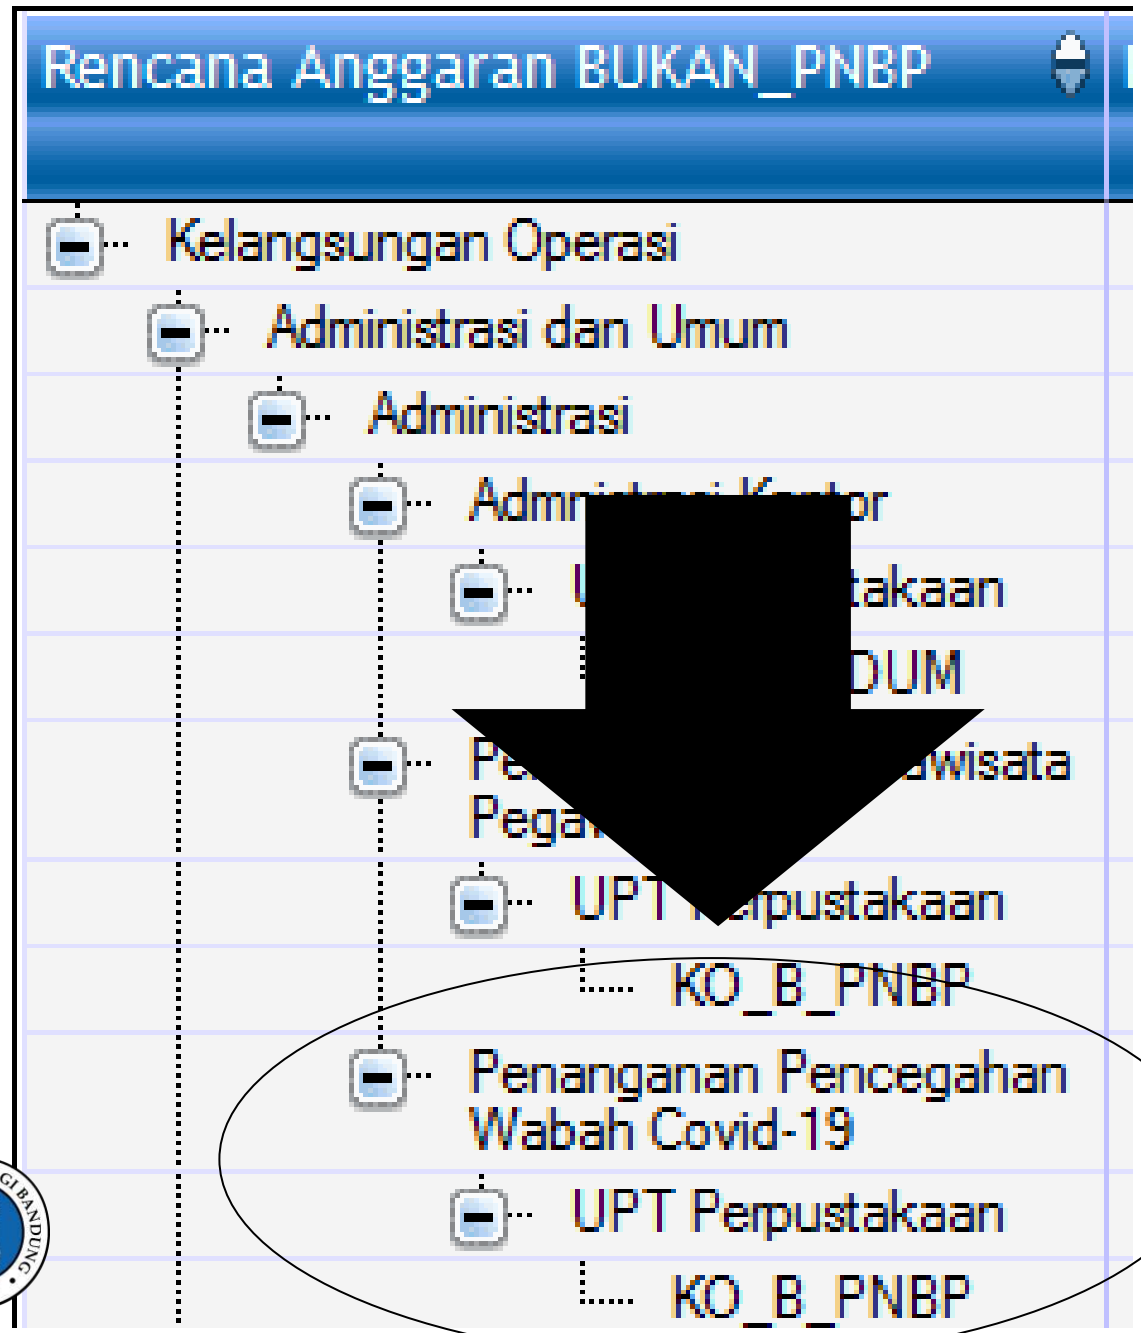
Rencana Anggaran BUKAN_PNBP

Kelangsungan Operasi

Administrasi dan Umum

Administrasi

Adm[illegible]tor

U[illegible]takaan

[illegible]DUM

Pe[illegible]wisata Pega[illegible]

UPT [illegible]rpustakaan

KO_B_PNBP

Penanganan Pencegahan Wabah Covid-19

UPT Perpustakaan

KO_B_PNBP

GI BANDUNG